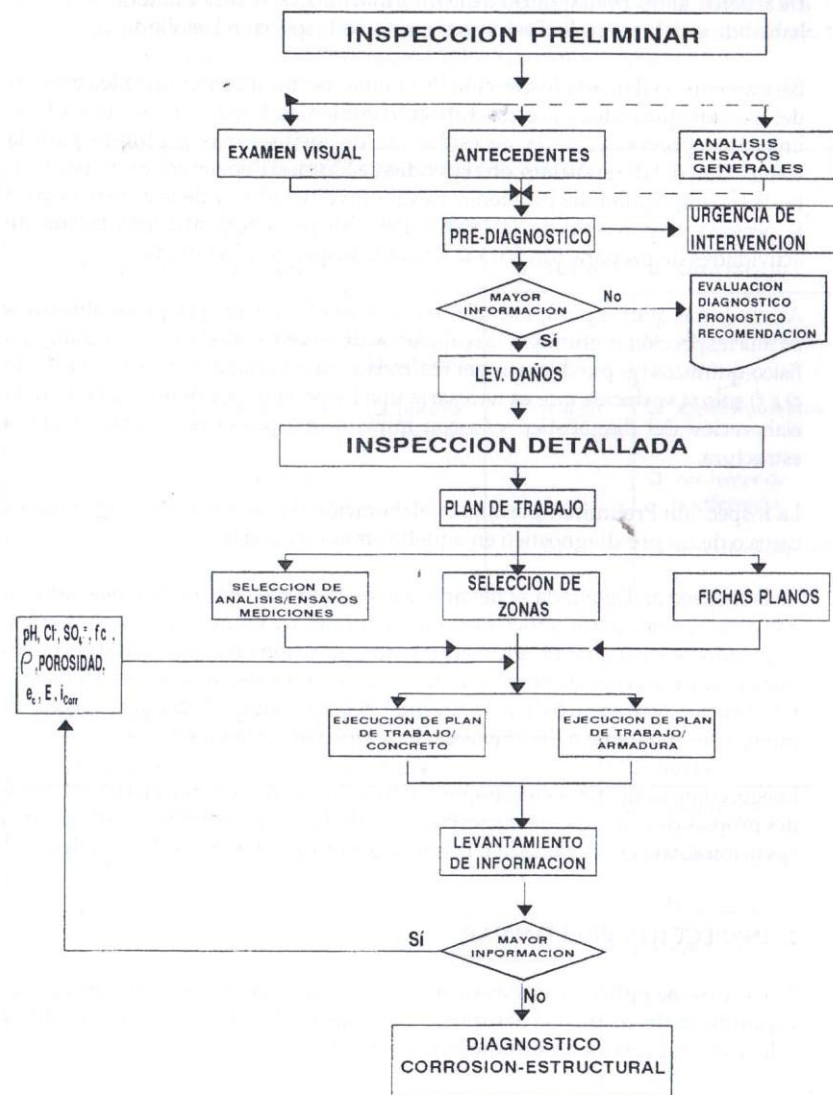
INSPECCION PRELIMINAR

EXAMEN VISUAL

ANTECEDENTES

ANALISIS ENSAYOS GENERALES

PRE-DIAGNOSTICO

URGENCIA DE INTERVENCION

MAYOR INFORMACION

No

EVALUACION DIAGNOSTICO PRONOSTICO RECOMENDACION

Sí

LEV. DAÑOS

INSPECCION DETALLADA

PLAN DE TRABAJO

SELECCION DE ANALISIS/ENSAYOS MEDICIONES

SELECCION DE ZONAS

FICHAS PLANOS

pH, Cl$^-$, SO$_4^=$, f'c , $\rho$ ,POROSIDAD, $e_c$ , E , $i_{Corr}$

EJECUCION DE PLAN DE TRABAJO/ CONCRETO

EJECUCION DE PLAN DE TRABAJO/ ARMADURA

LEVANTAMIENTO DE INFORMACION

Sí

MAYOR INFORMACION

No

DIAGNOSTICO CORROSION-ESTRUCTURAL